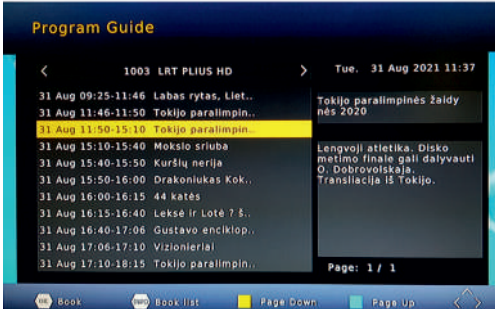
Program Guide

<  1003 LRT PLIUS HD  >

Tue. 31 Aug 2021 11:37

| | |
|---|---|
| 31 Aug 09:25-11:46 | Labas rytas, Liet.. |
| 31 Aug 11:46-11:50 | Tokijo paralimpin.. |
| 31 Aug 11:50-15:10 | Tokijo paralimpin.. |
| 31 Aug 15:10-15:40 | Mokslo sriuba |
| 31 Aug 15:40-15:50 | Kuršių nerija |
| 31 Aug 15:50-16:00 | Drakoniukas Kok.. |
| 31 Aug 16:00-16:15 | 44 katės |
| 31 Aug 16:15-16:40 | Leksė ir Lotė ? š.. |
| 31 Aug 16:40-17:06 | Gustavo enciklop.. |
| 31 Aug 17:06-17:10 | Vizionieriai |
| 31 Aug 17:10-18:15 | Tokijo paralimpin.. |

Tokijo paralimpinės žaidynės 2020

Lengvoji atletika. Disko metimo finale gali dalyvauti O. Dobrovolskaja. Transliacija iš Tokijo.

Page: 1/ 1

Book  Book list  Page Down  Page Up